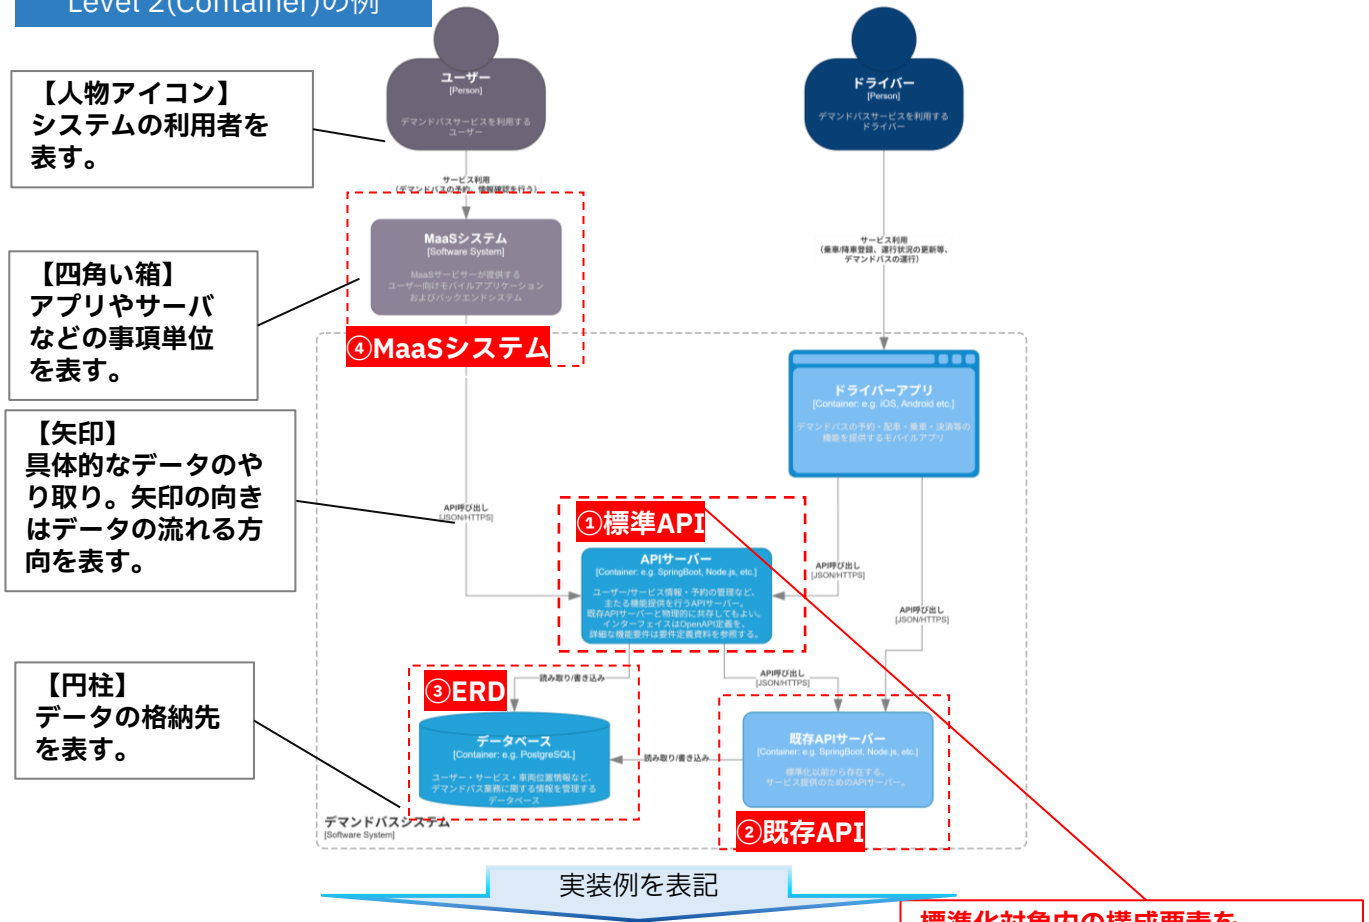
Level 2(Container)の例

【人物アイコン】システムの利用者を表す。

【四角い箱】アプリやサーバなどの事項単位を表す。

【矢印】具体的なデータのやり取り。矢印の向きはデータの流れる方向を表す。

【円柱】データの格納先を表す。

ユーザー
[Person]
デマンドバスサービスを利用するユーザー

ドライバー
[Person]
デマンドバスサービスを利用するドライバー

サービス利用
(デマンドバスの予約、情報確認を行う)

MaaSシステム
[Software System]
MaaSサービサーが提供するユーザー向けモバイルアプリケーションおよびバックエンドシステム

④MaaSシステム

サービス利用
(乗車/降車登録、運行状況の更新等、デマンドバスの運行)

ドライバーアプリ
[Container: e.g. iOS, Android etc.]
デマンドバスの予約・配車・乗車・決済等の機能を提供するモバイルアプリ

API呼び出し
[JSON/HTTPS]

①標準API

APIサーバー
[Container: e.g. SpringBoot, Node.js, etc.]
ユーザー/サービス情報・予約の管理など、主たる機能提供を行うAPIサーバー。既存APIサーバーと物理的に共存してもよい。インターフェイスはOpenAPI定義を、詳細な機能要件は要件定義資料を参照する。

API呼び出し
[JSON/HTTPS]

API呼び出し
[JSON/HTTPS]

読み取り/書き込み

③ERD

API呼び出し
[JSON/HTTPS]

データベース
[Container: e.g. PostgreSQL]
ユーザー・サービス・車両位置情報など、デマンドバス業務に関する情報を管理するデータベース

読み取り/書き込み

既存APIサーバー
[Container: e.g. SpringBoot, Node.js, etc.]
標準化以前から存在する、サービス提供のためのAPIサーバー。

デマンドバスシステム
[Software System]

②既存API

実装例を表記

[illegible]